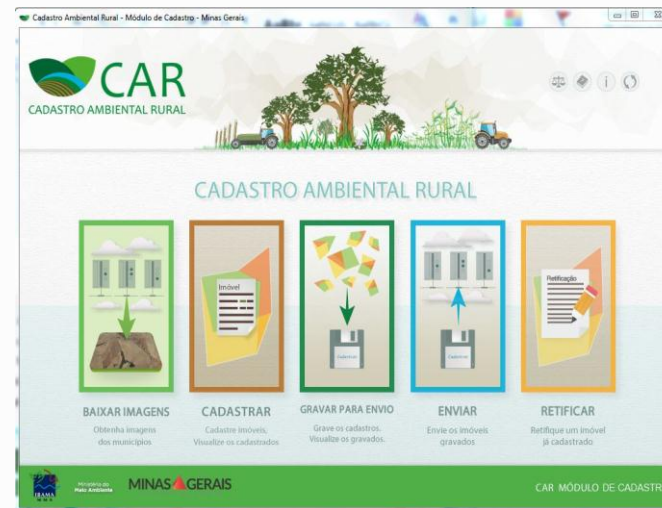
Cadastro Ambiental Rural - Módulo de Cadastro - Minas Gerais

CAR
CADASTRO AMBIENTAL RURAL

CADASTRO AMBIENTAL RURAL

Imóvel

Cadastro

Cadastro

Retificação

BAIXAR IMAGENS
Obtenha imagens dos municípios

CADASTRAR
Cadastre imóveis. Visualize os cadastrados

GRAVAR PARA ENVIO
Grave os cadastros. Visualize os gravados.

ENVIAR
Envie os imóveis gravados

RETIFICAR
Retifique um imóvel já cadastrado

IBAMA

Ministério do Meio Ambiente

MINAS GERAIS

CAR MÓDULO DE CADASTR